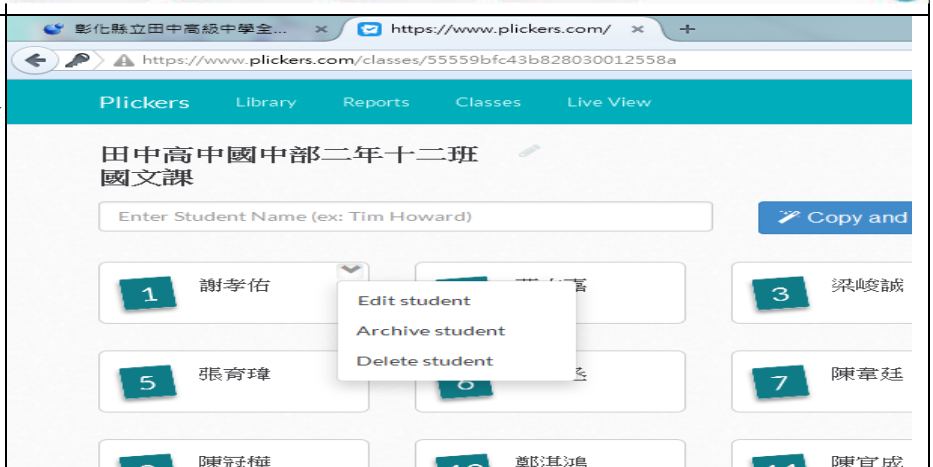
彰化縣立田中高級中學全... ×
https://www.plickers.com/ ×
+

https://www.plickers.com/classes/55559bfc43b828030012558a

Plickers Library Reports Classes Live View

田中高中國中部二年十二班國文課

Enter Student Name (ex: Tim Howard)

Copy and

1 謝孝佑

Edit student
Archive student
Delete student

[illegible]

3 梁峻誠

5 張育瑋

6 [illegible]

7 陳韋廷

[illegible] 陳冠樺

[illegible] 鄭湛鴻

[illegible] 陳宜成